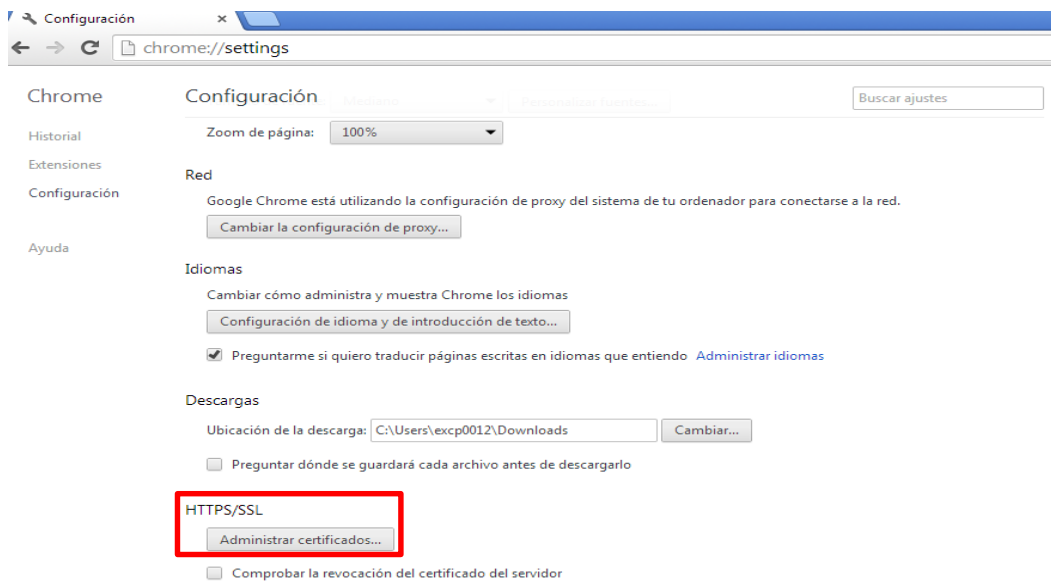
Configuración ×

chrome://settings

Chrome

Historial

Extensiones

Configuración

Ayuda

Configuración

Buscar ajustes

Mediano Personalizar fuentes...

Zoom de página: 100%

Red

Google Chrome está utilizando la configuración de proxy del sistema de tu ordenador para conectarse a la red.

Cambiar la configuración de proxy...

Idiomas

Cambiar cómo administra y muestra Chrome los idiomas

Configuración de idioma y de introducción de texto...

Preguntarme si quiero traducir páginas escritas en idiomas que entiendo Administrar idiomas

Descargas

Ubicación de la descarga: C:\Users\excp0012\Downloads Cambiar...

Preguntar dónde se guardará cada archivo antes de descargarlo

HTTPS/SSL

Administrar certificados...

Comprobar la revocación del certificado del servidor